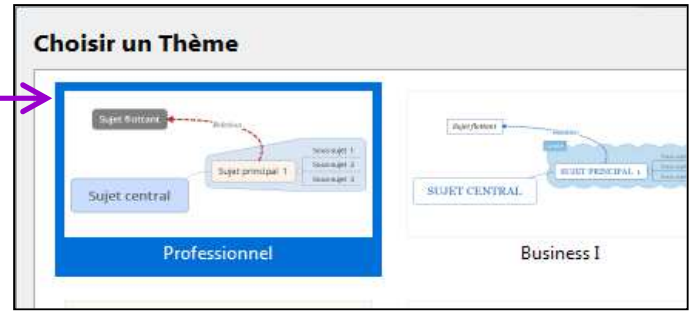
Choisir un Thème

Sujet flottant

Relation

Sujet principal 1

Sous-sujet 1

Sous-sujet 2

Sous-sujet 3

Sujet central

Professionnel

Sujet flottant

Relation

SUJET CENTRAL

SUJET PRINCIPAL 1

Business I